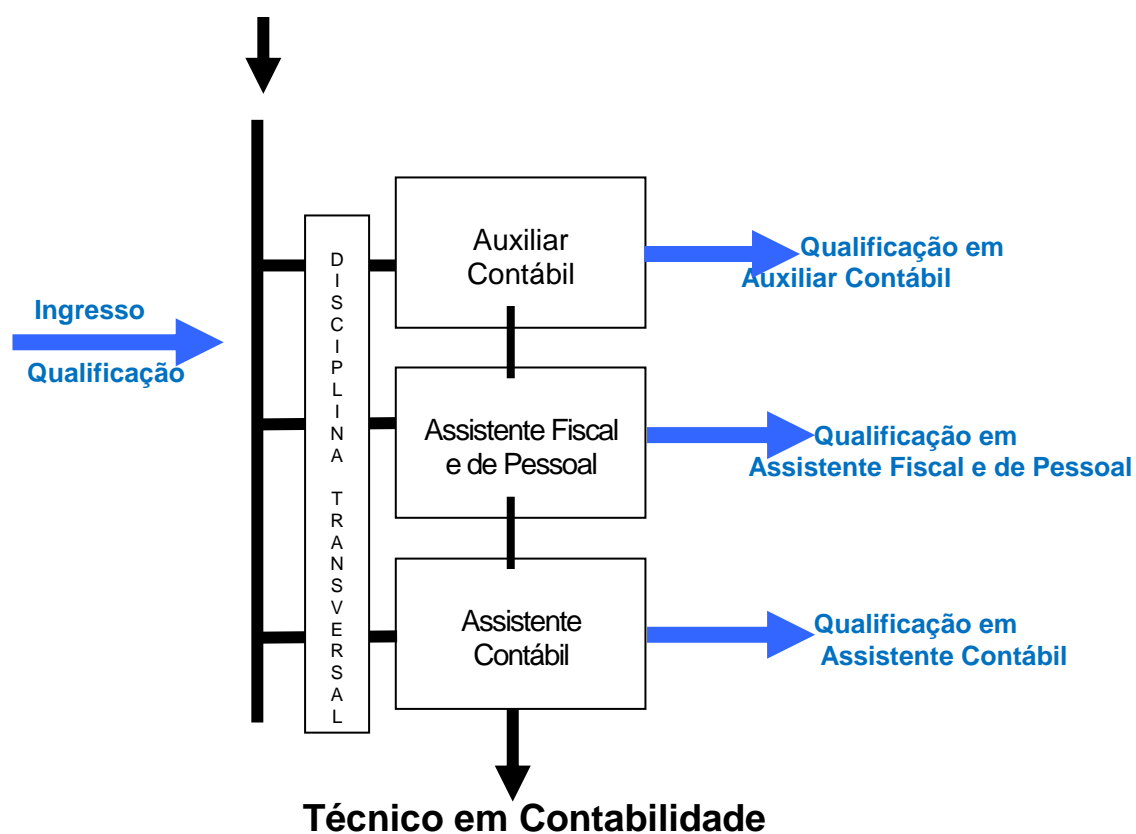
Ingresso

Qualificação

DISCIPLINA TRANSVERSAL

Auxiliar Contábil

Qualificação em Auxiliar Contábil

Assistente Fiscal e de Pessoal

Qualificação em Assistente Fiscal e de Pessoal

Assistente Contábil

Qualificação em Assistente Contábil

Técnico em Contabilidade